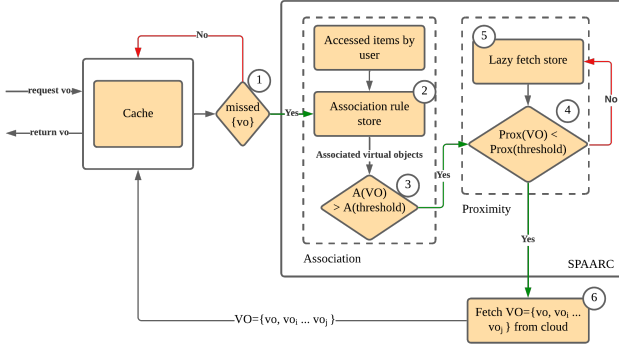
No

request vo

Cache

1

missed {vo}

Yes

return vo

Accessed items by user

2

Association rule store

Associated virtual objects

3

A(VO) > A(threshold)

Yes

Association

5

Lazy fetch store

4

Prox(VO) < Prox(threshold)

No

Proximity

Yes

SPAARC

VO={vo, vo$_i$ ... vo$_j$ }

6

Fetch VO={vo, vo$_i$ ... vo$_j$ } from cloud